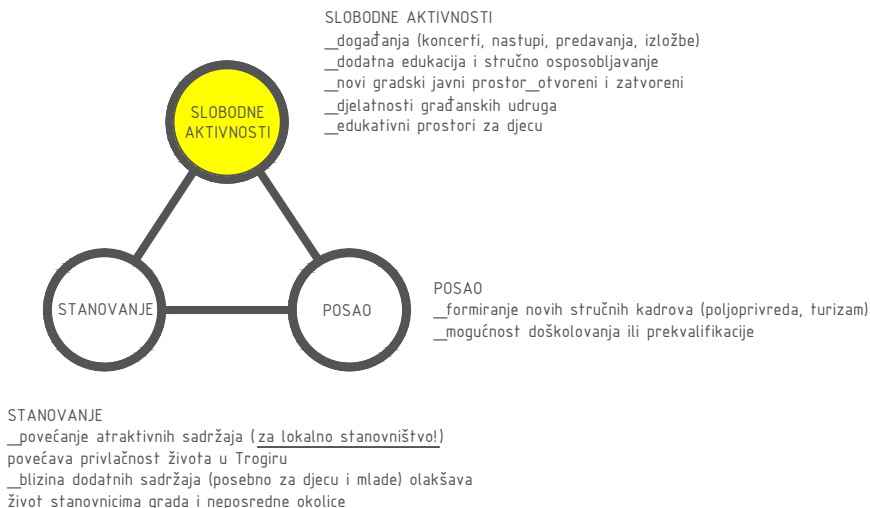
SLOBODNE AKTIVNOSTI
__događanja (koncerti, nastupi, predavanja, izložbe)
__dodatna edukacija i stručno osposobljavanje
__novi gradski javni prostor__otvoreni i zatvoreni
__djelatnosti građanskih udruga
__edukativni prostori za djecu

SLOBODNE AKTIVNOSTI

STANOVANJE

POSAO

POSAO
__formiranje novih stručnih kadrova (poljoprivreda, turizam)
__mogućnost doškolovanja ili prekvalifikacije

STANOVANJE
__povećanje atraktivnih sadržaja (za lokalno stanovništvo!) povećava privlačnost života u Trogiru
__blizina dodatnih sadržaja (posebno za djecu i mlade) olakšava život stanovnicima grada i neposredne okolice